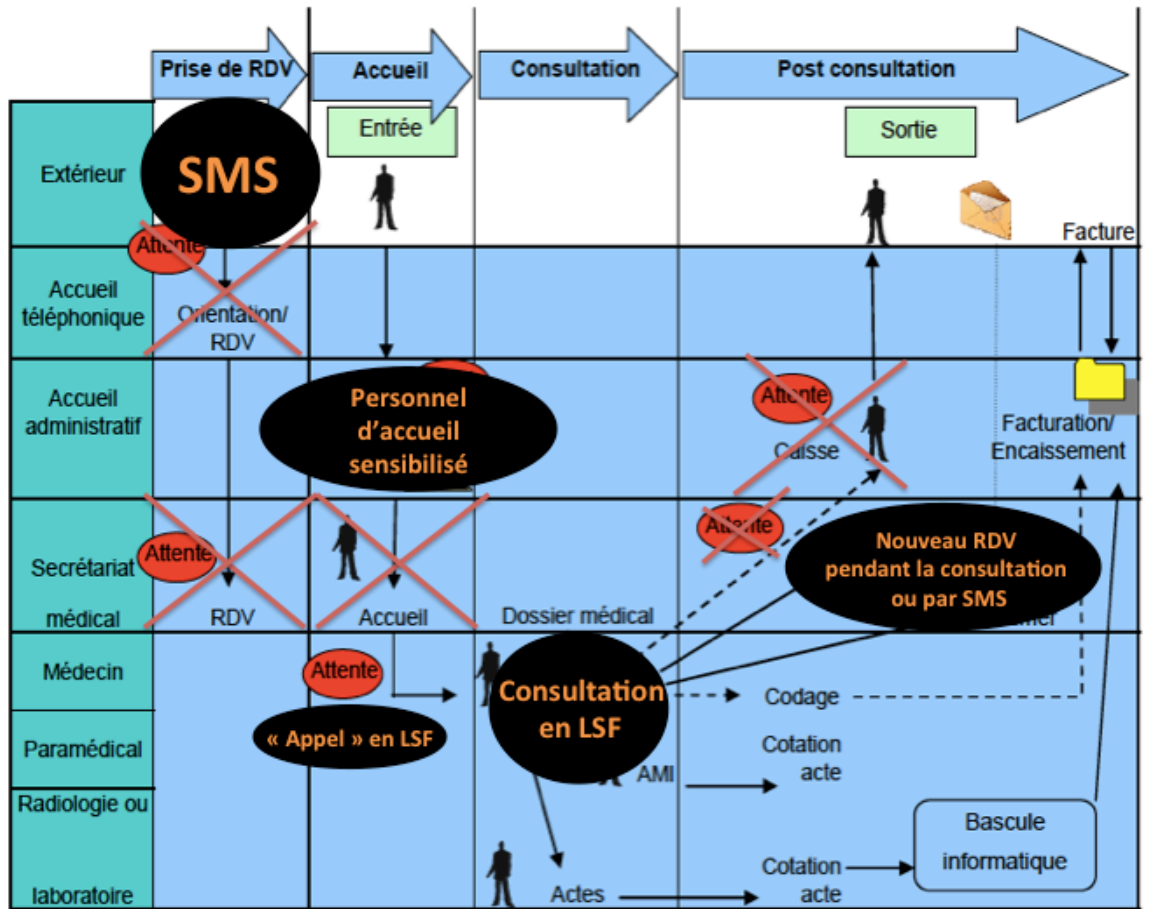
Prise de RDV

Accueil

Consultation

Post consultation

Entrée

Sortie

Extérieur

SMS

Attente

Facture

Accueil téléphonique

Orientation/ RDV

Accueil administratif

Personnel d'accueil sensibilisé

Attente

Caisse

Facturation/ Encaissement

Secrétariat médical

Attente

Attente

RDV

Accueil

Dossier médical

Nouveau RDV pendant la consultation ou par SMS

Médecin

Attente

Consultation en LSF

Codage

Paramédical

« Appel » en LSF

Cotation acte

AMI

Radiologie ou laboratoire

Bascule informatique

Cotation acte

Actes